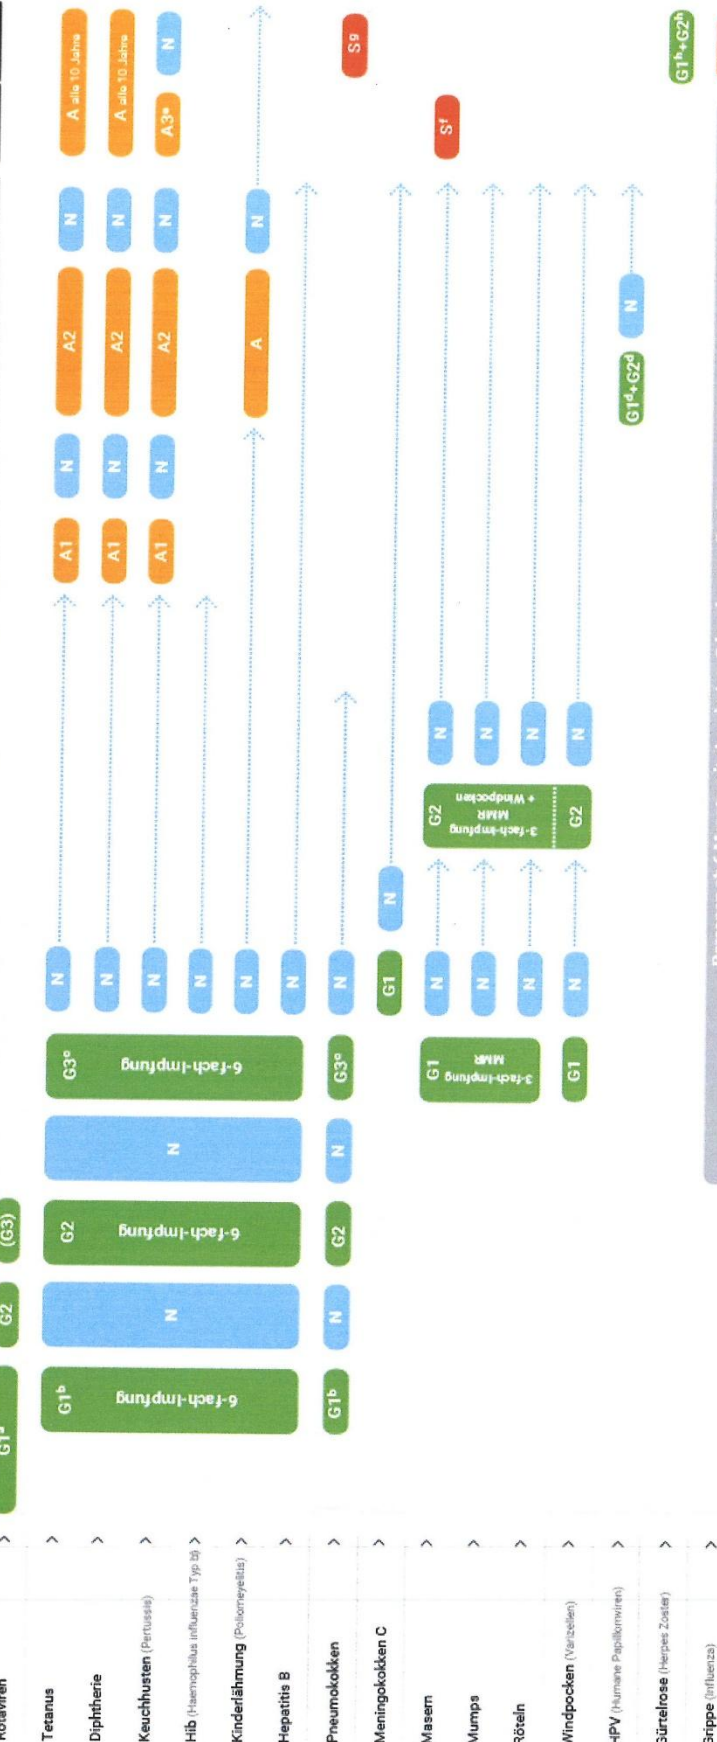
Rotaviren
Tetanus
Diphtherie
Keuchhusten (Pertussis)
Hib (Haemophilus influenzae Typ b)
Kinderlähmung (Poliomyelitis)
Hepatitis B
Pneumokokken
Meningokokken C
Masern
Mumps
Röteln
Windpocken (Varizellen)
HPV (Humane Papillomviren)
Gürtelrose (Herpes Zoster)
Grippe (Influenza)

G1
G2
(G3)

G1$^b$ 6-fach-Impfung
N
G2 6-fach-Impfung
N
G3$^c$ 6-fach-Impfung
N
N
N
N
N
N
A1
A1
A1
N
N
N
A2
A2
A2
N
N
N
A alle 10 Jahre
A alle 10 Jahre
A3$^e$
N
A
N

G1$^b$
N
G2
N
G3$^c$
N

G1
N

G1 3-fach-Impfung MMR
N
N
N
G2 3-fach-Impfung MMR + Windpocken
G2
N
N
N
N
G1
N
S$^f$
S$^g$

G1$^d$+G2$^d$
N

G1$^h$+G2$^h$